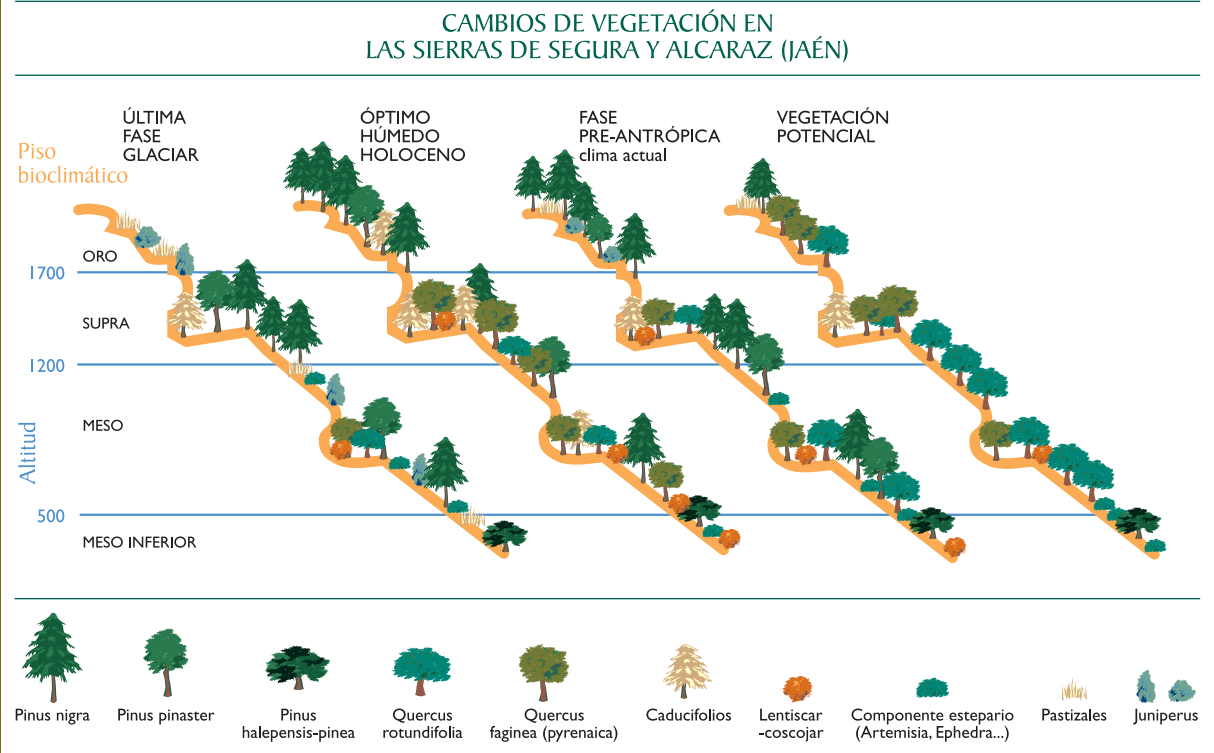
CAMBIOS DE VEGETACIÓN EN LAS SIERRAS DE SEGURA Y ALCARAZ (JAÉN)

ÚLTIMA FASE GLACIAR

ÓPTIMO HÚMEDO HOLOCENO

FASE PRE-ANTRÓPICA clima actual

VEGETACIÓN POTENCIAL

Piso bioclimático

ORO

1700

SUPRA

1200

MESO

Altitud

500

MESO INFERIOR

Pinus nigra

Pinus pinaster

Pinus halepensis-pinea

Quercus rotundifolia

Quercus faginea (pyrenaica)

Caducifolios

Lentiscar -coscojar

Componente estepario (Artemisia, Ephedra...)

Pastizales

Juniperus